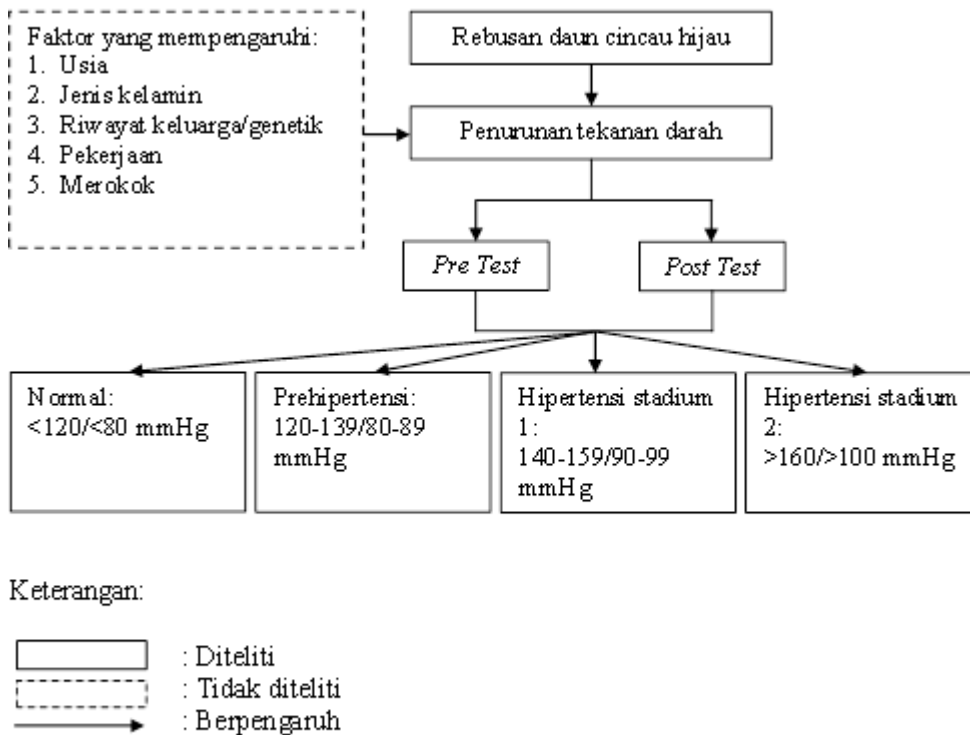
Faktor yang mempengaruhi:
1. Usia
2. Jenis kelamin
3. Riwayat keluarga/genetik
4. Pekerjaan
5. Merokok

Rebusan daun cincau hijau

Penurunan tekanan darah

Pre Test

Post Test

Normal: <120/<80 mmHg

Prehipertensi: 120-139/80-89 mmHg

Hipertensi stadium 1: 140-159/90-99 mmHg

Hipertensi stadium 2: >160/>100 mmHg

Keterangan:

: Diteliti
: Tidak diteliti
: Berpengaruh